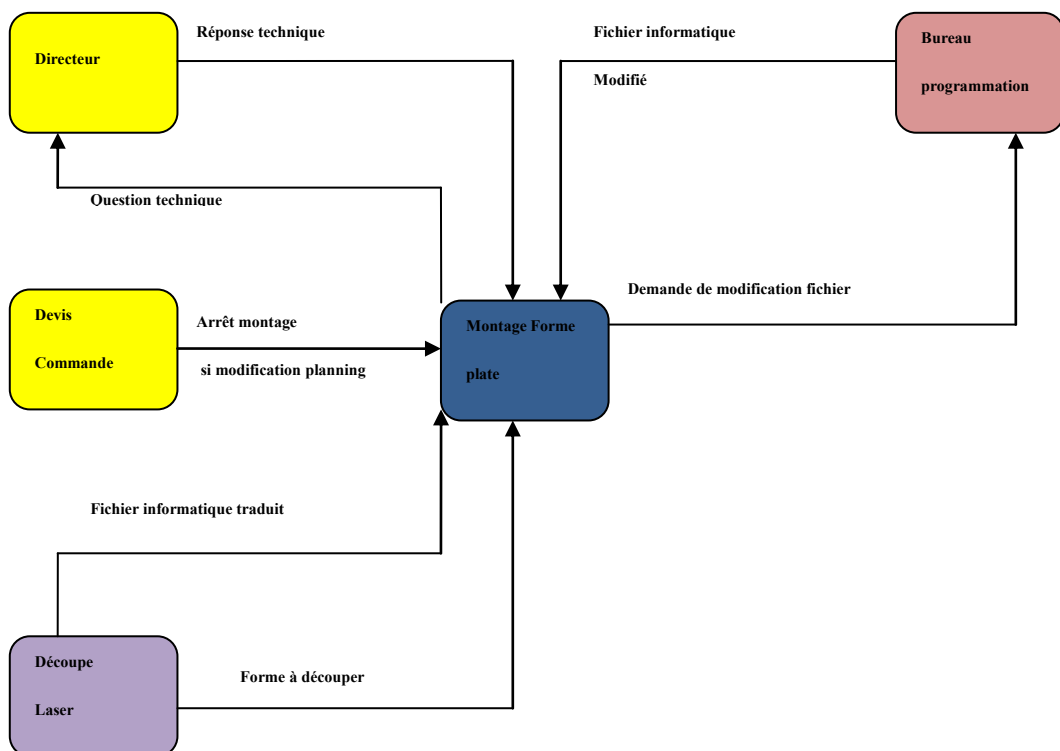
Directeur

Réponse technique

Fichier informatique

Modifié

Bureau

programmation

Question technique

Demande de modification fichier

Devis

Commande

Arrêt montage

si modification planning

Montage Forme

plate

Fichier informatique traduit

Découpe

Laser

Forme à découper